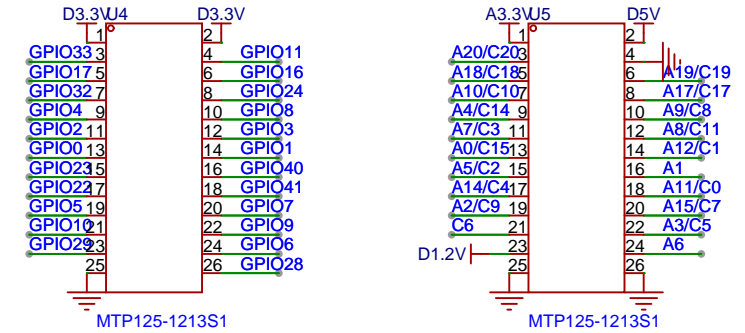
D3.3V U4 D3.3V

1 2
GPIO33 3 4 GPIO11
GPIO17 5 6 GPIO16
GPIO32 7 8 GPIO24
GPIO4 9 10 GPIO8
GPIO2 11 12 GPIO3
GPIO0 13 14 GPIO1
GPIO23 15 16 GPIO40
GPIO22 17 18 GPIO41
GPIO5 19 20 GPIO7
GPIO10 21 22 GPIO9
GPIO29 23 24 GPIO6
25 26 GPIO28

MTP125-1213S1

A3.3V U5 D5V

1 2
A20/C20 3 4
A18/C18 5 6 A19/C19
A10/C10 7 8 A17/C17
A4/C14 9 10 A9/C8
A7/C3 11 12 A8/C11
A0/C15 13 14 A12/C1
A5/C2 15 16 A1
A14/C4 17 18 A11/C0
A2/C9 19 20 A15/C7
C6 21 22 A3/C5
23 24 A6
D1.2V 25 26

MTP125-1213S1